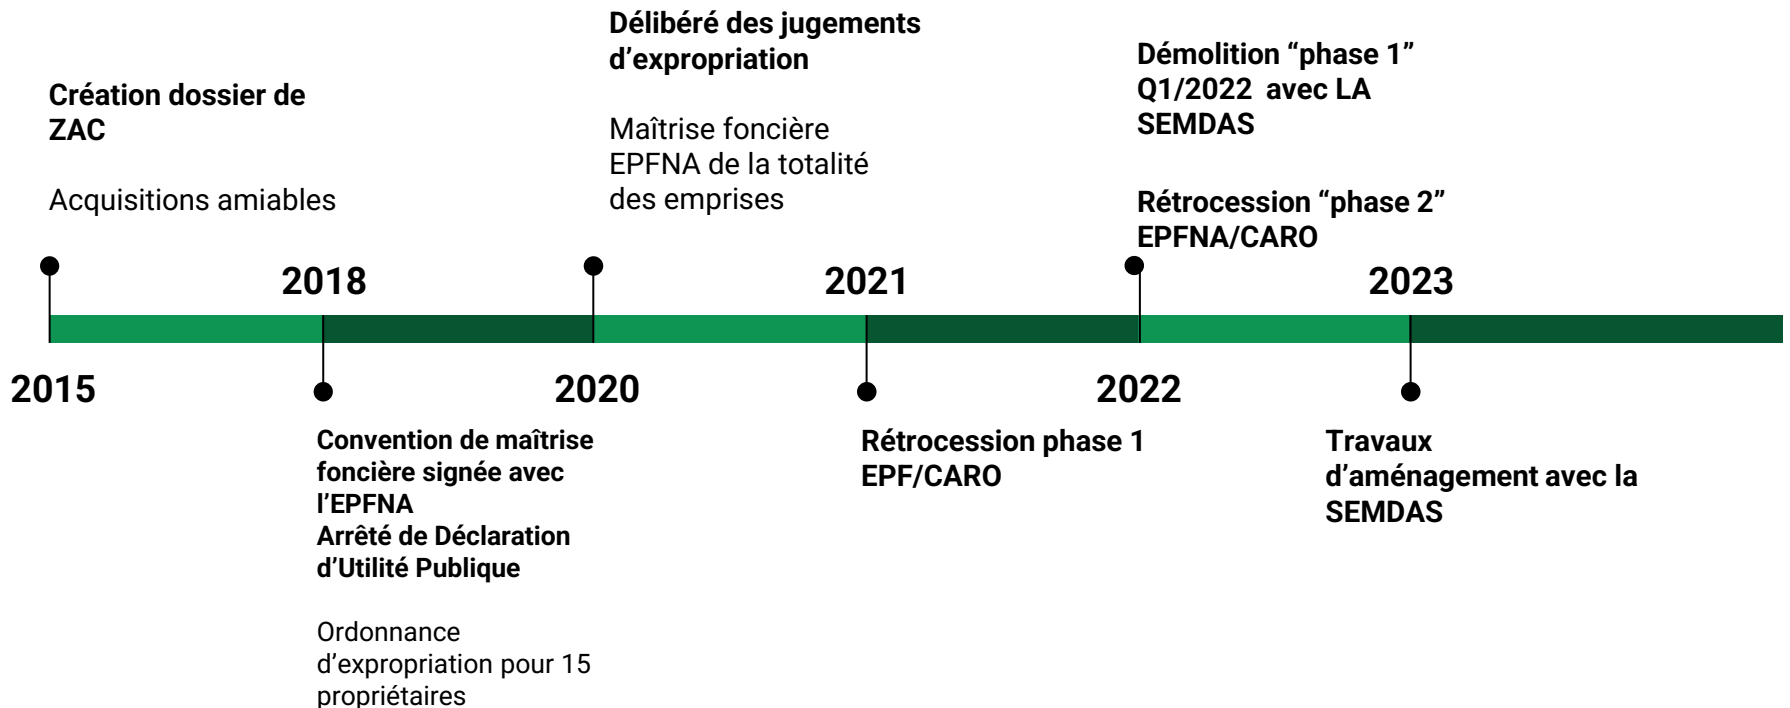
Création dossier de ZAC

Acquisitions amiables

2015

2018

Convention de maîtrise foncière signée avec l'EPFNA
Arrêté de Déclaration d'Utilité Publique

Ordonnance d'expropriation pour 15 propriétaires

Délibéré des jugements d'expropriation

Maîtrise foncière EPFNA de la totalité des emprises

2020

2021

Rétrocession phase 1 EPF/CARO

Démolition "phase 1" Q1/2022 avec LA SEMDAS

Rétrocession "phase 2" EPFNA/CARO

2022

2023

Travaux d'aménagement avec la SEMDAS